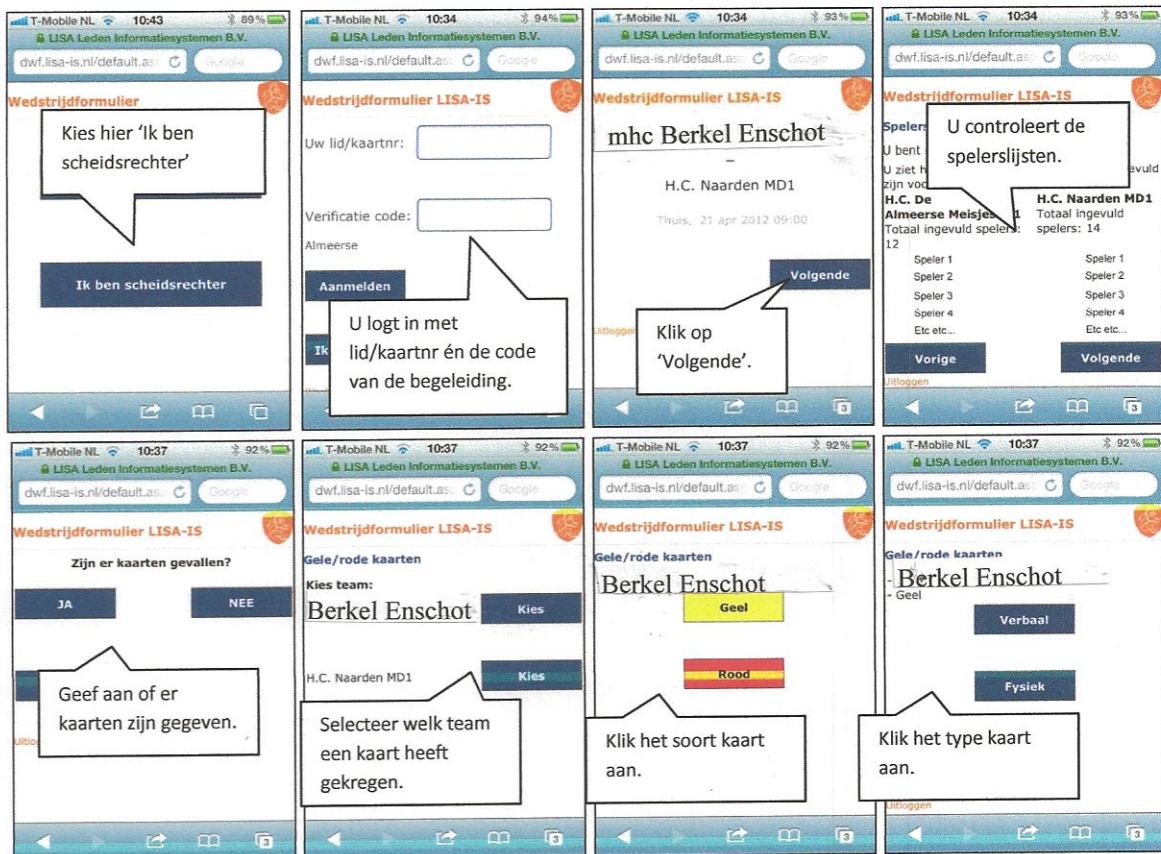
T-Mobile NL 10:43 89%
LISA Leden Informatiesystemen B.V.
dwf.lisa-is.nl/default.as Google
Wedstrijdformulier
Kies hier 'Ik ben scheidsrechter'
Ik ben scheidsrechter

T-Mobile NL 10:34 94%
LISA Leden Informatiesystemen B.V.
dwf.lisa-is.nl/default.as Google
Wedstrijdformulier LISA-IS
Uw lid/kaartnr:
Verificatie code:
Almeerse
Aanmelden
Ik
U logt in met lid/kaartnr én de code van de begeleiding.

T-Mobile NL 10:34 93%
LISA Leden Informatiesystemen B.V.
dwf.lisa-is.nl/default.as Google
Wedstrijdformulier LISA-IS
mhc Berkel Enschot
–
H.C. Naarden MD1
Thuis, 21 apr 2012 09:00
Volgende
Uitloggen
Klik op 'Volgende'.

T-Mobile NL 10:34 93%
LISA Leden Informatiesystemen B.V.
dwf.lisa-is.nl/default.as Google
Wedstrijdformulier LISA-IS
Spelers
U bent
U ziet h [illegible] evuld zijn voo
U controleert de spelerslijsten.
H.C. De Almeerse Meisjes 1
Totaal ingevuld spelers: 12
H.C. Naarden MD1
Totaal ingevuld spelers: 14
Speler 1 Speler 1
Speler 2 Speler 2
Speler 3 Speler 3
Speler 4 Speler 4
Etc etc... Etc etc...
Vorige Volgende
Uitloggen

T-Mobile NL 10:37 92%
LISA Leden Informatiesystemen B.V.
dwf.lisa-is.nl/default.as Google
Wedstrijdformulier LISA-IS
Zijn er kaarten gevallen?
JA NEE
Geef aan of er kaarten zijn gegeven.
Uitlo

T-Mobile NL 10:37 92%
LISA Leden Informatiesystemen B.V.
dwf.lisa-is.nl/default.as Google
Wedstrijdformulier LISA-IS
Gele/rode kaarten
Kies team:
Berkel Enschot Kies
H.C. Naarden MD1 Kies
Selecteer welk team een kaart heeft gekregen.

T-Mobile NL 10:37 92%
LISA Leden Informatiesystemen B.V.
dwf.lisa-is.nl/default.as Google
Wedstrijdformulier LISA-IS
Gele/rode kaarten
Berkel Enschot
Geel
Rood
Klik het soort kaart aan.

T-Mobile NL 10:37 92%
LISA Leden Informatiesystemen B.V.
dwf.lisa-is.nl/default.as Google
Wedstrijdformulier LISA-IS
Gele/rode kaarten
- Berkel Enschot
- Geel
Verbaal
Fysiek
Klik het type kaart aan.
Uitloggen